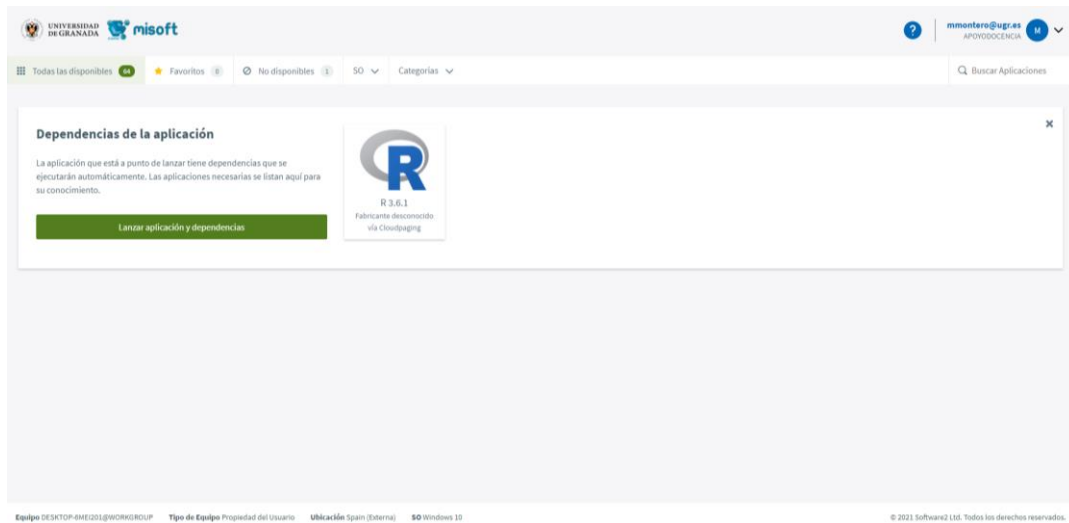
UNIVERSIDAD DE GRANADA misoft

? mmontero@ugr.es APOYODOCENCIA M

Todas las disponibles 64 Favoritos 0 No disponibles 1 SO Categorías Buscar Aplicaciones

Dependencias de la aplicación

La aplicación que está a punto de lanzar tiene dependencias que se ejecutarán automáticamente. Las aplicaciones necesarias se listan aquí para su conocimiento.

Lanzar aplicación y dependencias

R 3.6.1
Fabricante desconocido
vía Cloudpaging

×

Equipo DESKTOP-8MEI201@WORKGROUP Tipo de Equipo Propiedad del Usuario Ubicación Spain (Externa) SO Windows 10

© 2021 Software2 Ltd. Todos los derechos reservados.